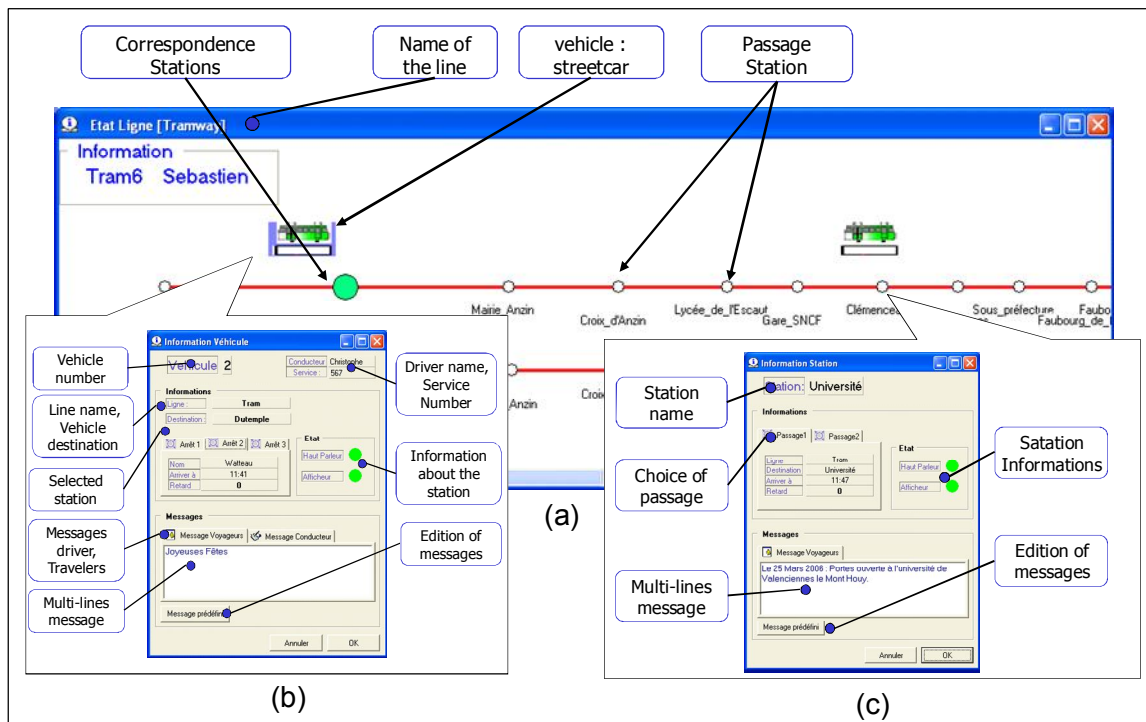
Correspondence Stations

Name of the line

vehicle : streetcar

Passage Station

Etat Ligne [Tramway]

Information
Tram6 Sebastien

Mairie_Anzin
Croix_d'Anzin
Lycée_de_l'Escaut
Gare_SNCF
Clémence
Sous_préfecture
Faubo
Faubourg_de_

Anzin
Croix

Information Véhicule

Vehicle number

Véhicule 2

Conducteur Christophe
Service : 567

Driver name, Service Number

Informations

Line name, Vehicle destination

Ligne : Tram
Destination : Dutemple

Selected station

Arrêt 1 Arrêt 2 Arrêt 3

| Nom | Watteau |
|---|---|
| Arriver à | 11:41 |
| Retard | 0 |

Etat
Haut Parleur
Afficheur

Information about the station

Messages

Messages driver, Travelers

Message Voyageurs Message Conducteur

Joyeuses Fêtes

Multi-lines message

Message prédéfini

Edition of messages

Annuler OK

(a)

(b)

Information Station

Station name

Station: Université

Informations

Choice of passage

Passage1 Passage2

| Ligne | Tram |
|---|---|
| Destination | Université |
| Arriver à | 11:47 |
| Retard | 0 |

Etat
Haut Parleur
Afficheur

Satation Informations

Messages

Message Voyageurs

Le 25 Mars 2006 : Portes ouverte à l'université de Valenciennes le Mont Houy.

Multi-lines message

Message prédéfini

Edition of messages

Annuler OK

(c)